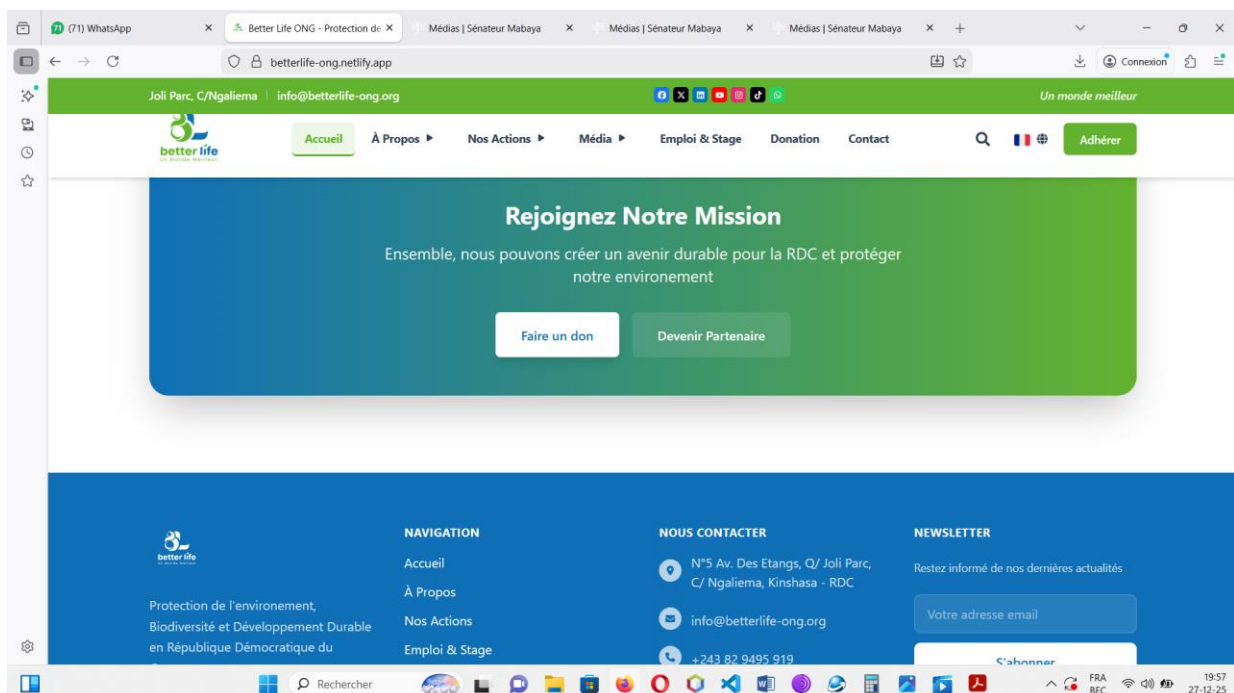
(71) WhatsApp ×
Better Life ONG - Protection de ×
Médias | Sénateur Mabaya ×
Médias | Sénateur Mabaya ×
Médias | Sénateur Mabaya ×

betterlife-ong.netlify.app

Connexion

Joli Parc, C/Ngaliema | info@betterlife-ong.org

Un monde meilleur

better life
Un Monde Meilleur

Accueil
À Propos ▸
Nos Actions ▸
Média ▸
Emploi & Stage
Donation
Contact
Adhérer

Rejoignez Notre Mission

Ensemble, nous pouvons créer un avenir durable pour la RDC et protéger notre environement

Faire un don
Devenir Partenaire

better life
Un Monde Meilleur

Protection de l'environement, Biodiversité et Développement Durable en République Démocratique du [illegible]

NAVIGATION
Accueil
À Propos
Nos Actions
Emploi & Stage

NOUS CONTACTER
N°5 Av. Des Etangs, Q/ Joli Parc, C/ Ngaliema, Kinshasa - RDC
info@betterlife-ong.org
+243 82 9495 919

NEWSLETTER
Restez informé de nos dernières actualités
Votre adresse email
S'abonner

Rechercher

FRA
BEC
19:57
27-12-25